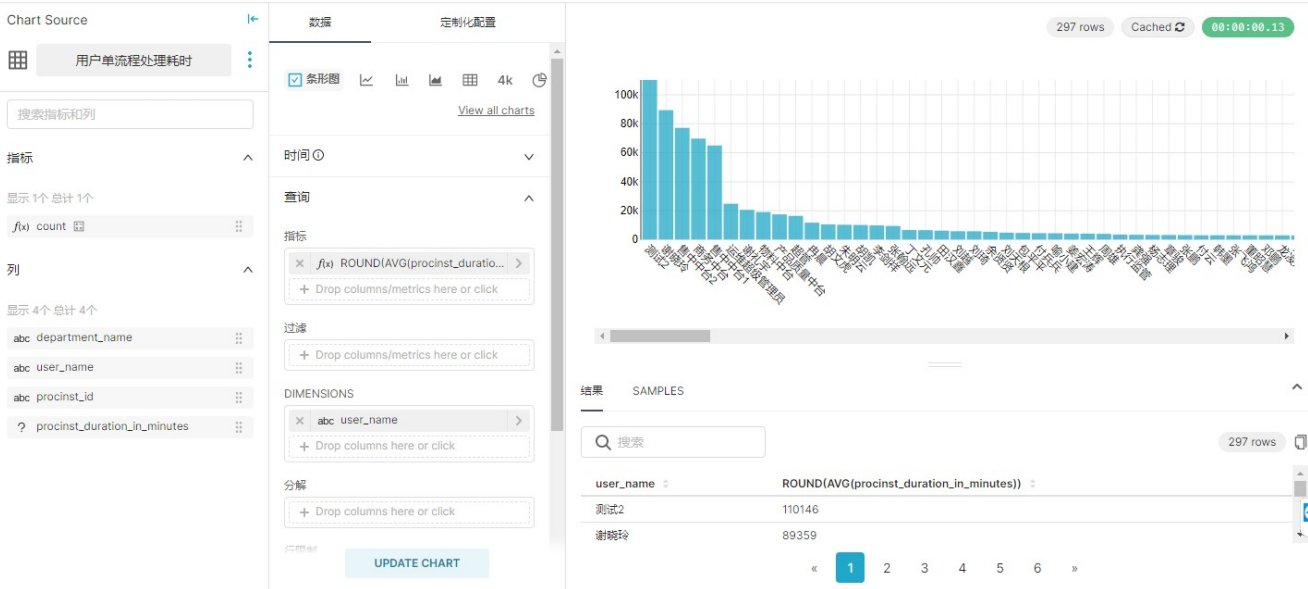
Chart Source

用户单流程处理耗时

搜索指标和列

指标

显示 1个 总计 1个

$f(x)$ count

列

显示 4个 总计 4个

abc department_name

abc user_name

abc procinst_id

? procinst_duration_in_minutes

数据

定制化配置

条形图

4k

View all charts

时间

查询

指标

$f(x)$ ROUND(AVG(procinst_duratio...

+ Drop columns/metrics here or click

过滤

+ Drop columns/metrics here or click

DIMENSIONS

abc user_name

+ Drop columns here or click

分解

+ Drop columns here or click

UPDATE CHART

297 rows

Cached

00:00:00.13

100k
80k
60k
40k
20k
0

测试2
谢晓玲

结果

SAMPLES

搜索

297 rows

| user_name | ROUND(AVG(procinst_duration_in_minutes)) |
|---|---|
| 测试2 | 110146 |
| 谢晓玲 | 89359 |

« 1 2 3 4 5 6 »